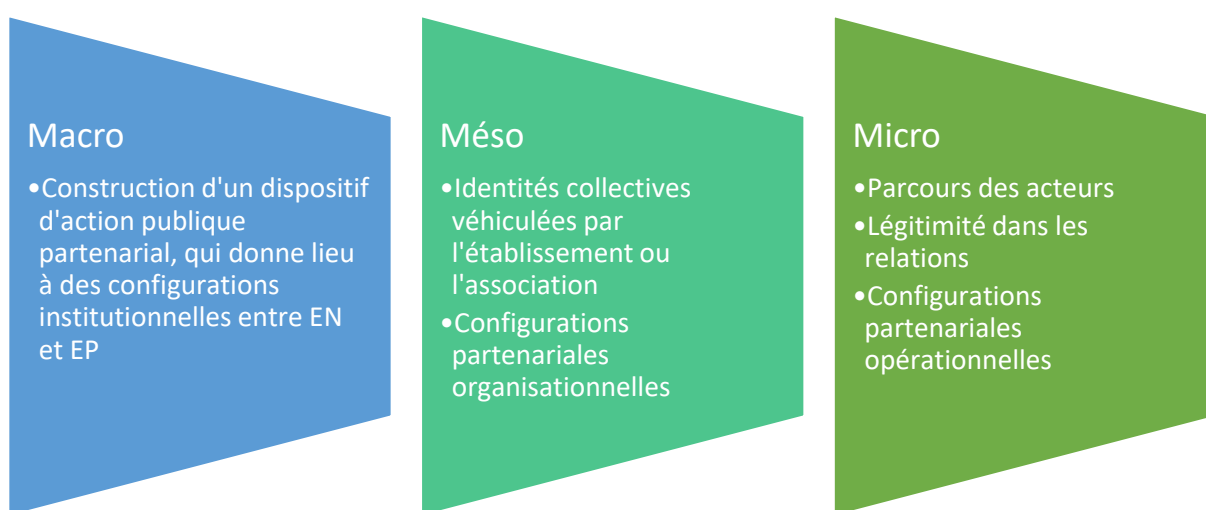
Macro

•Construction d'un dispositif d'action publique partenarial, qui donne lieu à des configurations institutionnelles entre EN et EP

Méso

•Identités collectives véhiculées par l'établissement ou l'association

•Configurations partenariales organisationnelles

Micro

•Parcours des acteurs

•Légitimité dans les relations

•Configurations partenariales opérationnelles